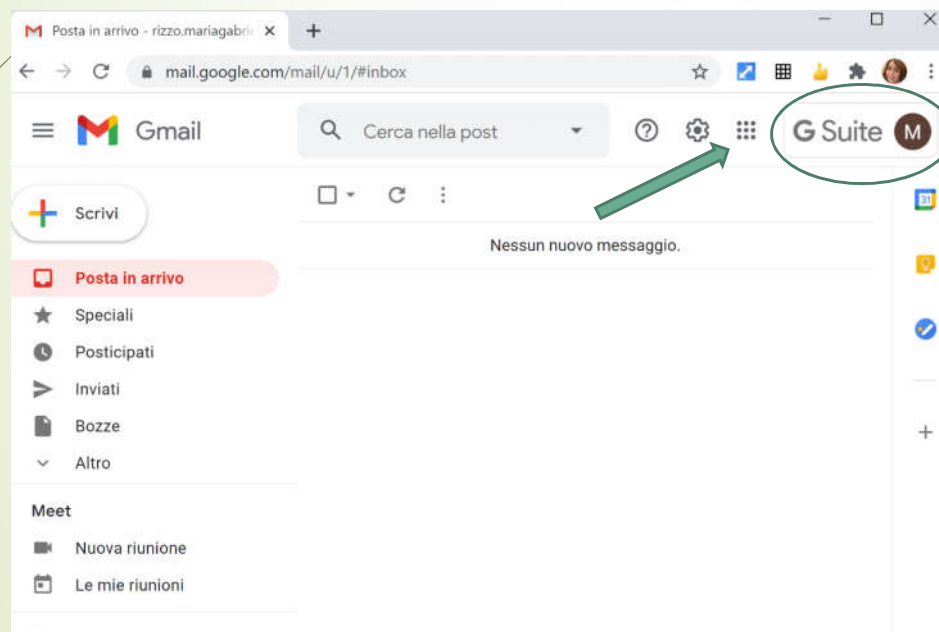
Posta in arrivo - rizzo.mariagabri

mail.google.com/mail/u/1/#inbox

Gmail

Cerca nella post

G Suite

M

Scrivi

Nessun nuovo messaggio.

Posta in arrivo

Speciali

Posticipati

Inviati

Bozze

Altro

Meet

Nuova riunione

Le mie riunioni